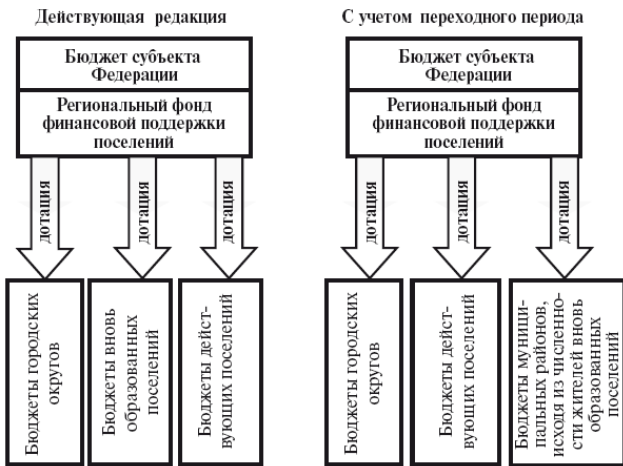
Действующая редакция

Бюджет субъекта Федерации

Региональный фонд финансовой поддержки поселений

дотация

дотация

дотация

Бюджеты городских округов

Бюджеты вновь образованных поселений

Бюджеты действующих поселений

С учетом переходного периода

Бюджет субъекта Федерации

Региональный фонд финансовой поддержки поселений

дотация

дотация

дотация

Бюджеты городских округов

Бюджеты действующих поселений

Бюджеты муниципальных районов, исходя из численности жителей вновь образованных поселений